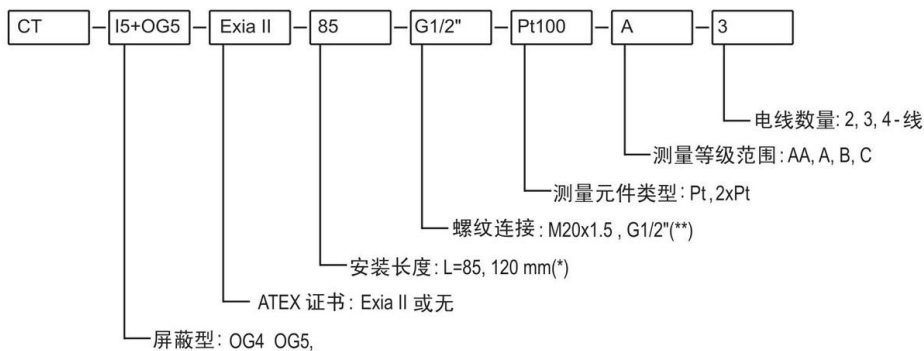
CT – I5+OG5 – Exia II – 85 – G1/2" – Pt100 – A – 3

电线数量: 2, 3, 4 - 线

测量等级范围: AA, A, B, C

测量元件类型: Pt, 2xPt

螺纹连接: M20x1.5 , G1/2"(**)

安装长度: L=85, 120 mm(*)

ATEX 证书: Exia II 或无

屏蔽型: OG4 OG5,